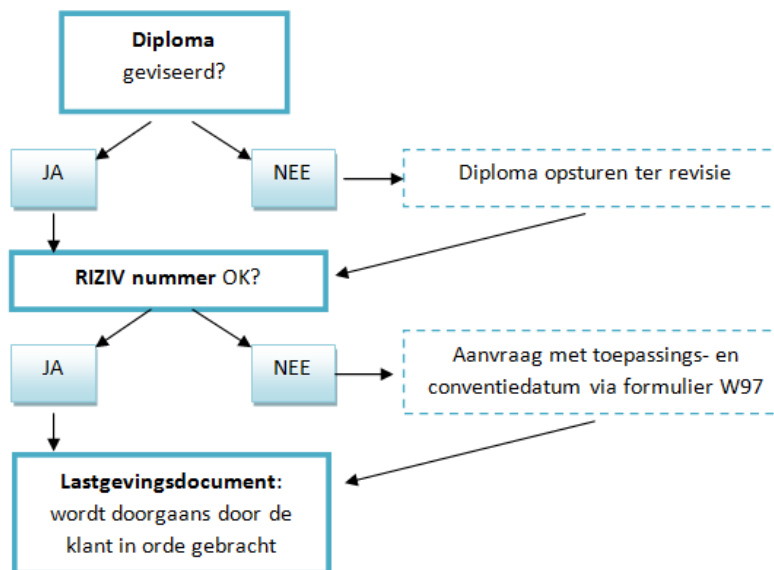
**Diploma** geviseerd?

JA

NEE

Diploma opsturen ter revisie

**RIZIV nummer** OK?

JA

NEE

Aanvraag met toepassings- en conventiedatum via formulier W97

**Lastgevingsdocument**: wordt doorgaans door de klant in orde gebracht